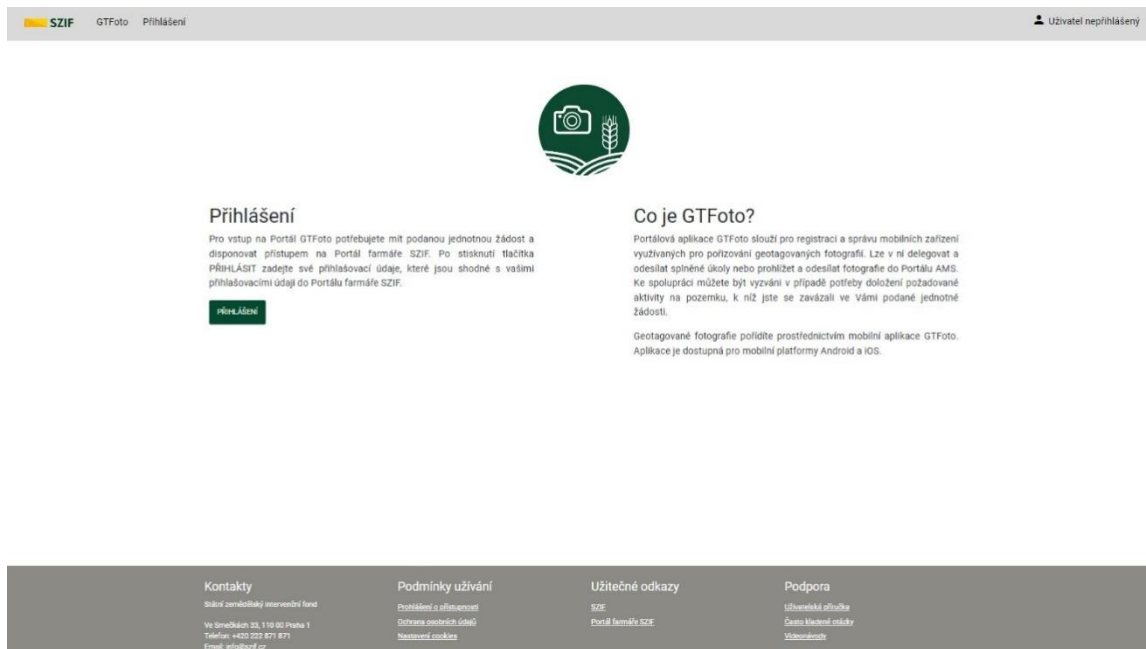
SZIF GTFoto Přihlášení

Uživatel nepřihlášený

Přihlášení

Pro vstup na Portál GTFoto potřebujete mít podanou jednotnou žádost a disponovat přístupem na Portál farmáře SZIF. Po stisknutí tlačítka PŘIHLÁSIT zadejte své přihlašovací údaje, které jsou shodné s vašimi přihlašovacími údaji do Portálu farmáře SZIF.

PŘIHLÁŠENÍ

Co je GTFoto?

Portálová aplikace GTFoto slouží pro registraci a správu mobilních zařízení využívaných pro pořizování geotagovaných fotografií. Lze v ní delegovat a odesílat splněné úkoly nebo prohlížet a odesílat fotografie do Portálu AMS. Ke spolupráci můžete být vyzváni v případě potřeby doložení požadované aktivity na pozemku, k níž jste se zavázali ve Vámi podané jednotné žádosti.

Geotagované fotografie pořídíte prostřednictvím mobilní aplikace GTFoto. Aplikace je dostupná pro mobilní platformy Android a iOS.

Kontakty
Státní zemědělský intervenční fond
Ve Smečkách 33, 110 00 Praha 1
Telefon: +420 222 871 871
Email: info@szif.cz

Podmínky užívání
Prohlášení o přístupnosti
Ochrana osobních údajů
Nastavení cookies

Užitečné odkazy
SZIF
Portál farmáře SZIF

Podpora
Uživatelská příručka
Často kladené otázky
Videonávody